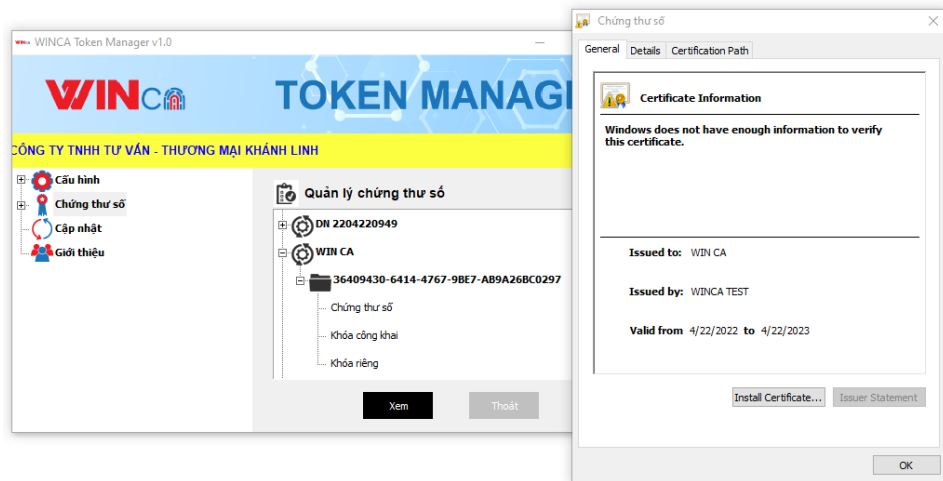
WINCA Token Manager v1.0

WINCA

TOKEN MANAG

CÔNG TY TNHH TƯ VẤN - THƯƠNG MẠI KHÁNH LINH

Cấu hình
Chứng thư số
Cập nhật
Giới thiệu

Quản lý chứng thư số

DN 2204220949
WIN CA
36409430-6414-4767-9BE7-AB9A26BC0297
Chứng thư số
Khóa công khai
Khóa riêng

Xem
Thoát

Chứng thư số

General
Details
Certification Path

Certificate Information

Windows does not have enough information to verify this certificate.

Issued to: WIN CA

Issued by: WINCA TEST

Valid from 4/22/2022 to 4/22/2023

Install Certificate...
Issuer Statement

OK